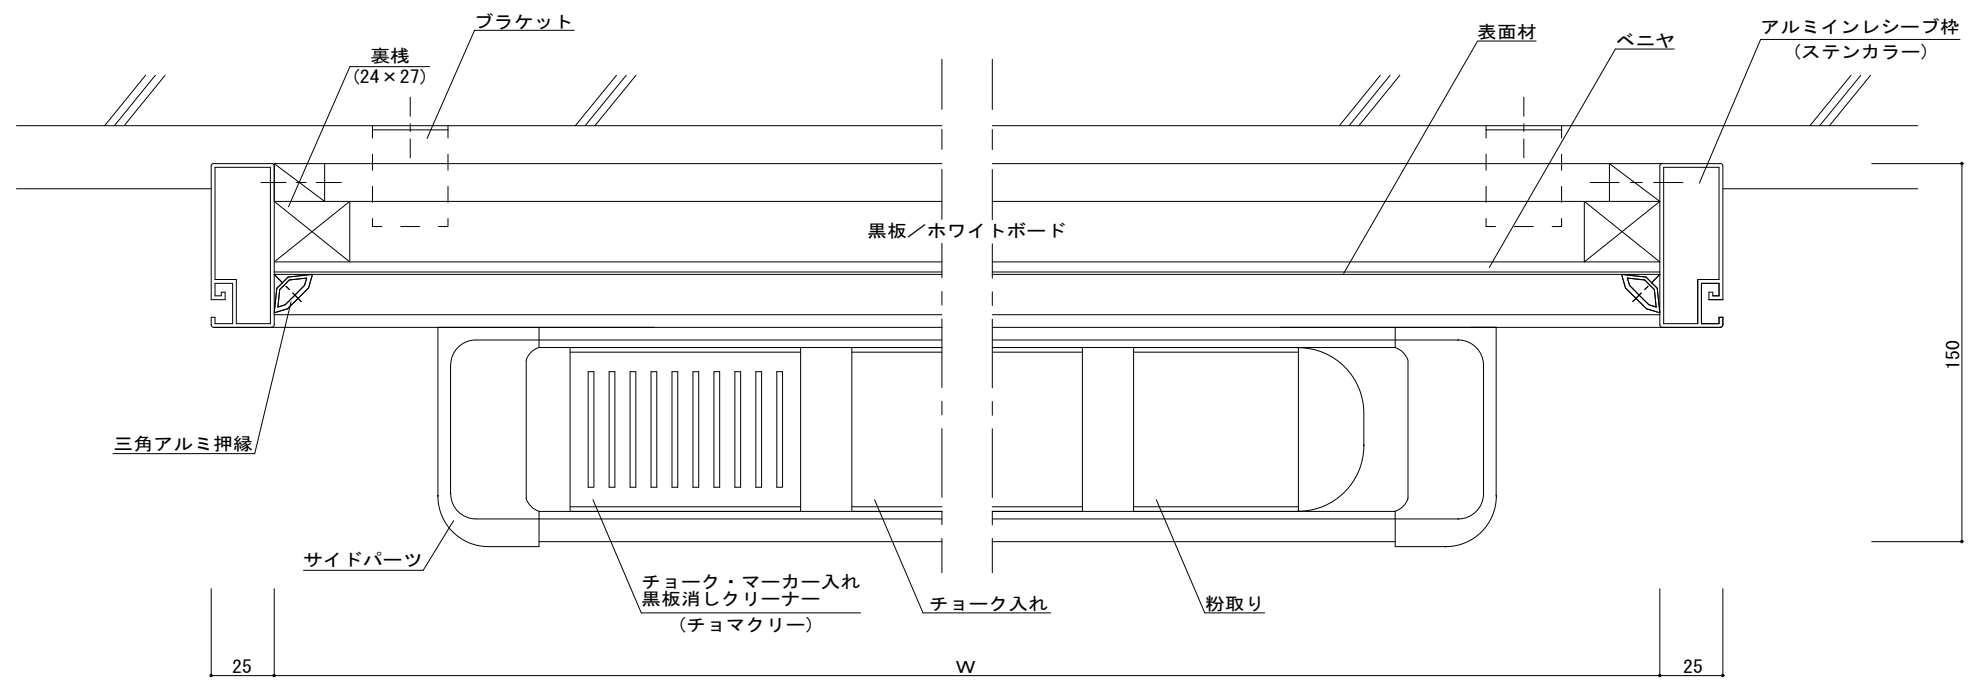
ブラケット

裏桟
(24×27)

表面材

ベニヤ

アルミインレシーブ枠
(ステンカラー)

黒板／ホワイトボード

150

三角アルミ押縁

サイドパーツ

チョーク・マーカー入れ
黒板消しクリーナー
(チョマクリー)

チョーク入れ

粉取り

25

W

25